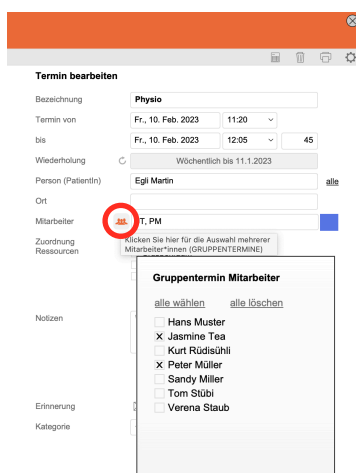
Termin bearbeiten

Bezeichnung
Physio

Termin von
Fr., 10. Feb. 2023
11:20

bis
Fr., 10. Feb. 2023
12:05
45

Wiederholung
Wöchentlich bis 11.1.2023

Person (PatientIn)
Egli Martin
alle

Ort

Mitarbeiter
JT, PM

Klicken Sie hier für die Auswahl mehrerer Mitarbeiter*innen (GRUPPENTERMINE)

Zuordnung Ressourcen

Notizen

Erinnerung

Kategorie

Gruppentermin Mitarbeiter

alle wählen
alle löschen

Hans Muster
X Jasmine Tea
Kurt Rüdisühli
X Peter Müller
Sandy Miller
Tom Stübi
Verena Staub